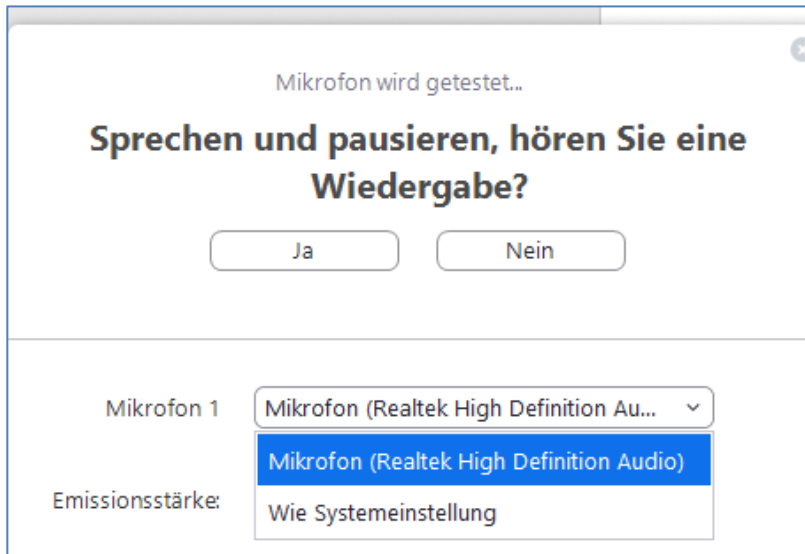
Mikrofon wird getestet...

Sprechen und pausieren, hören Sie eine Wiedergabe?

Ja

Nein

Mikrofon 1

Mikrofon (Realtek High Definition Au...

Mikrofon (Realtek High Definition Audio)

Emissionsstärke:

Wie Systemeinstellung